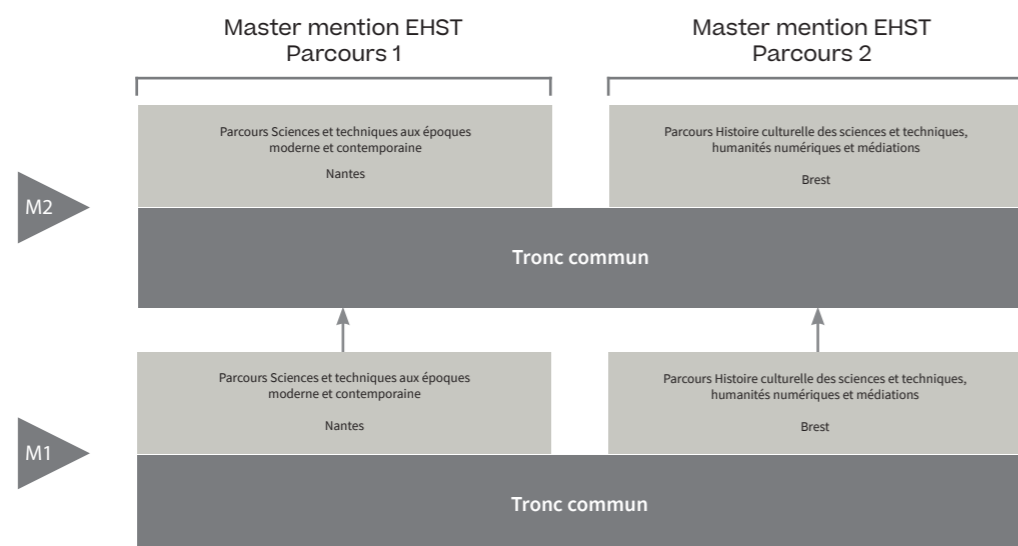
Master mention EHST
Parcours 1

Master mention EHST
Parcours 2

Parcours Sciences et techniques aux époques moderne et contemporaine

Nantes

Parcours Histoire culturelle des sciences et techniques, humanités numériques et médiations

Brest

M2

Tronc commun

Parcours Sciences et techniques aux époques moderne et contemporaine

Nantes

Parcours Histoire culturelle des sciences et techniques, humanités numériques et médiations

Brest

M1

Tronc commun